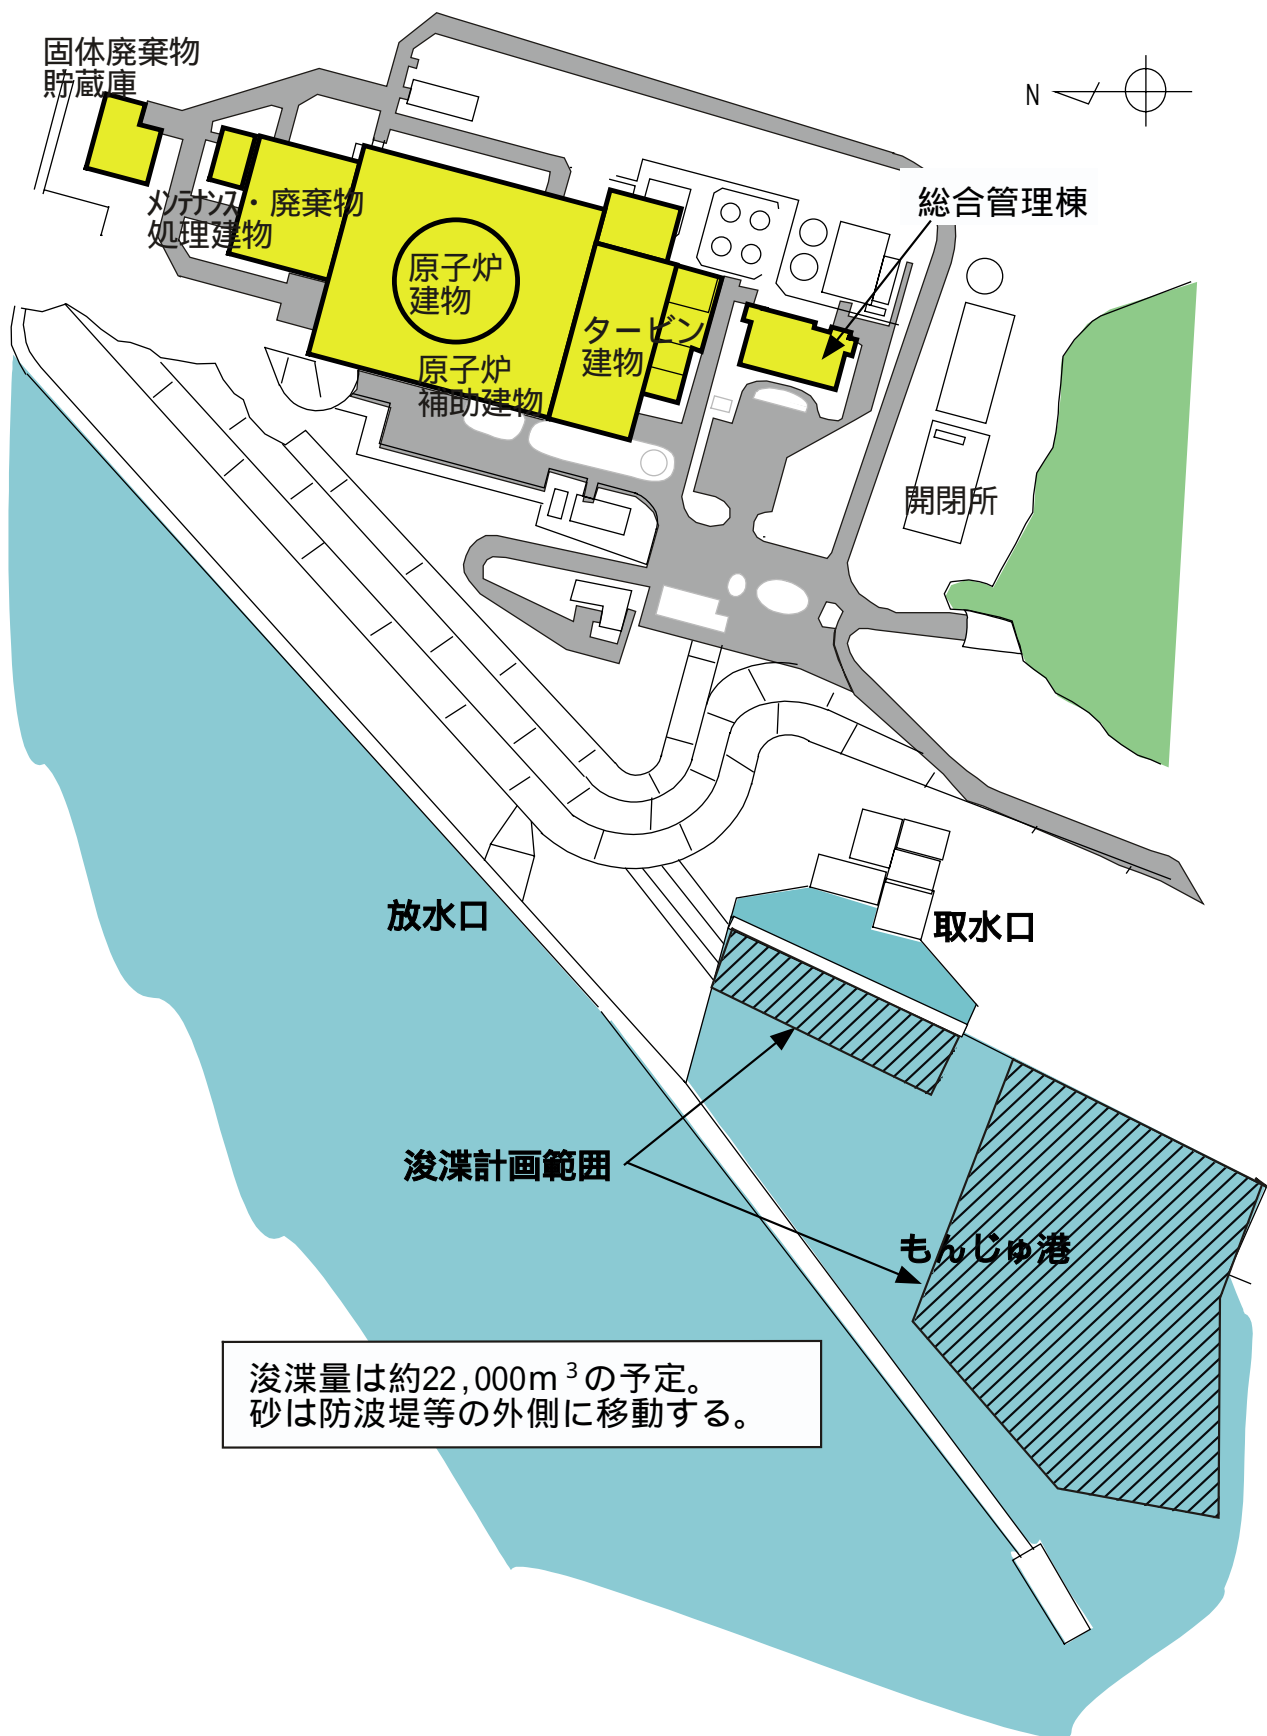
固体廃棄物
貯蔵庫

N

メンテナンス・廃棄物
処理建物

総合管理棟

原子炉
建物

タービン
建物

原子炉
補助建物

開閉所

放水口

取水口

浚渫計画範囲

もんじゅ港

浚渫量は約22,000m$^3$の予定。
砂は防波堤等の外側に移動する。